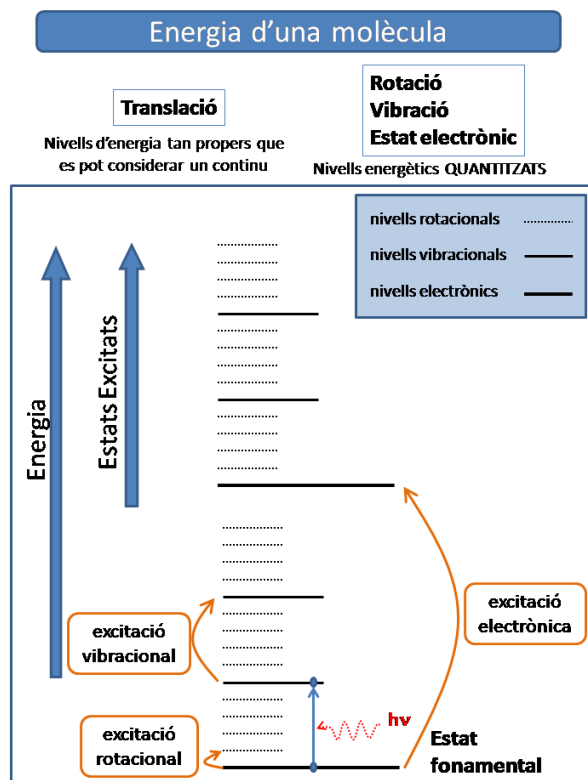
Energia d'una molècula

Translació

Nivells d'energia tan propers que es pot considerar un continu

Rotació
Vibració
Estat electrònic

Nivells energètics QUANTITZATS

nivells rotacionals
nivells vibracionals
nivells electrònics

Energia

Estats Excitats

excitació electrònica

excitació vibracional

excitació rotacional

hν

Estat fonamental